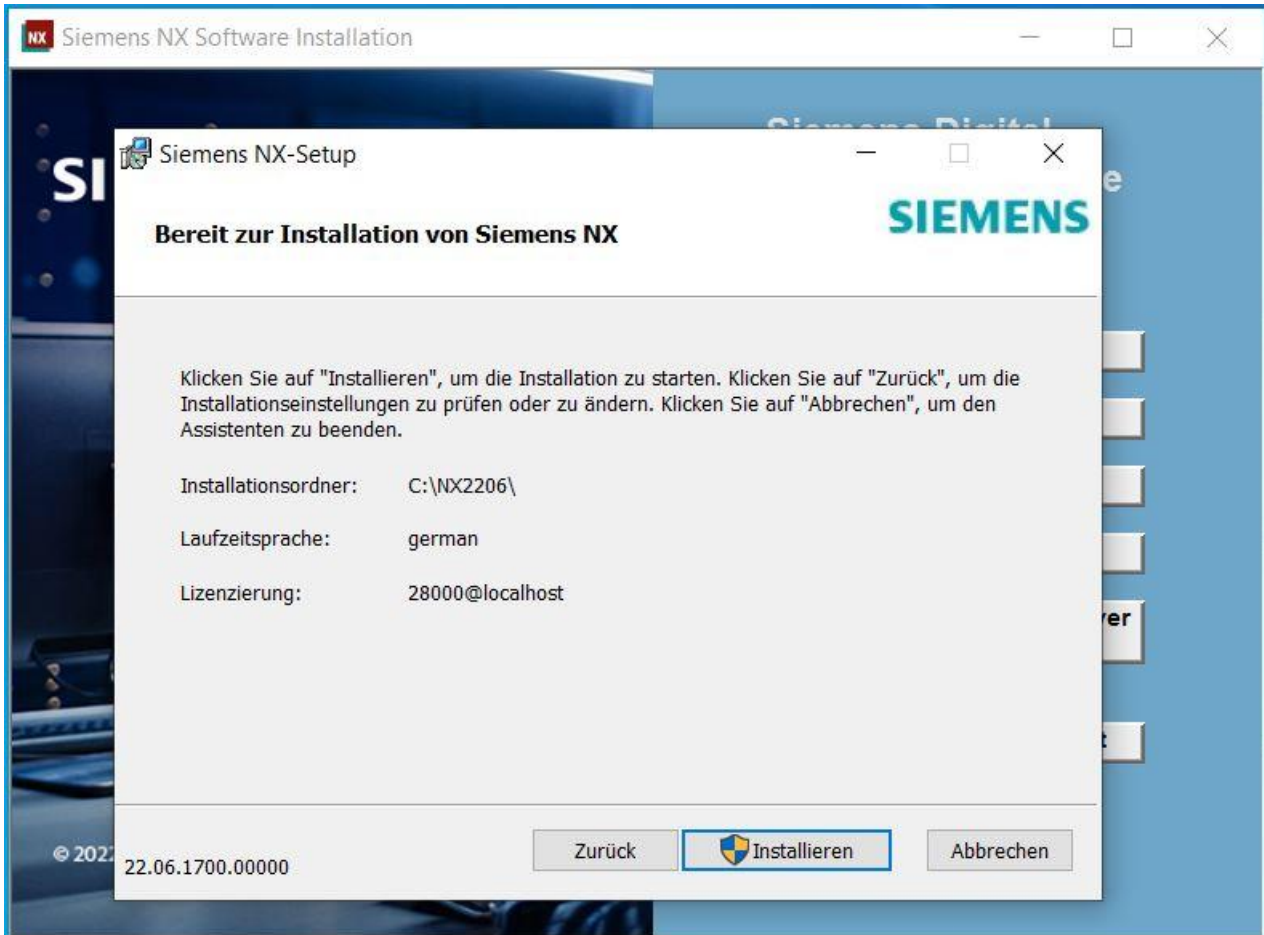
NX Siemens NX Software Installation

SI

e

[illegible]er

t

© 202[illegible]

Siemens NX-Setup

Bereit zur Installation von Siemens NX

SIEMENS

Klicken Sie auf "Installieren", um die Installation zu starten. Klicken Sie auf "Zurück", um die Installationseinstellungen zu prüfen oder zu ändern. Klicken Sie auf "Abbrechen", um den Assistenten zu beenden.

Installationsordner: C:\NX2206\

Laufzeitsprache: german

Lizenzierung: 28000@localhost

22.06.1700.00000

Zurück

Installieren

Abbrechen